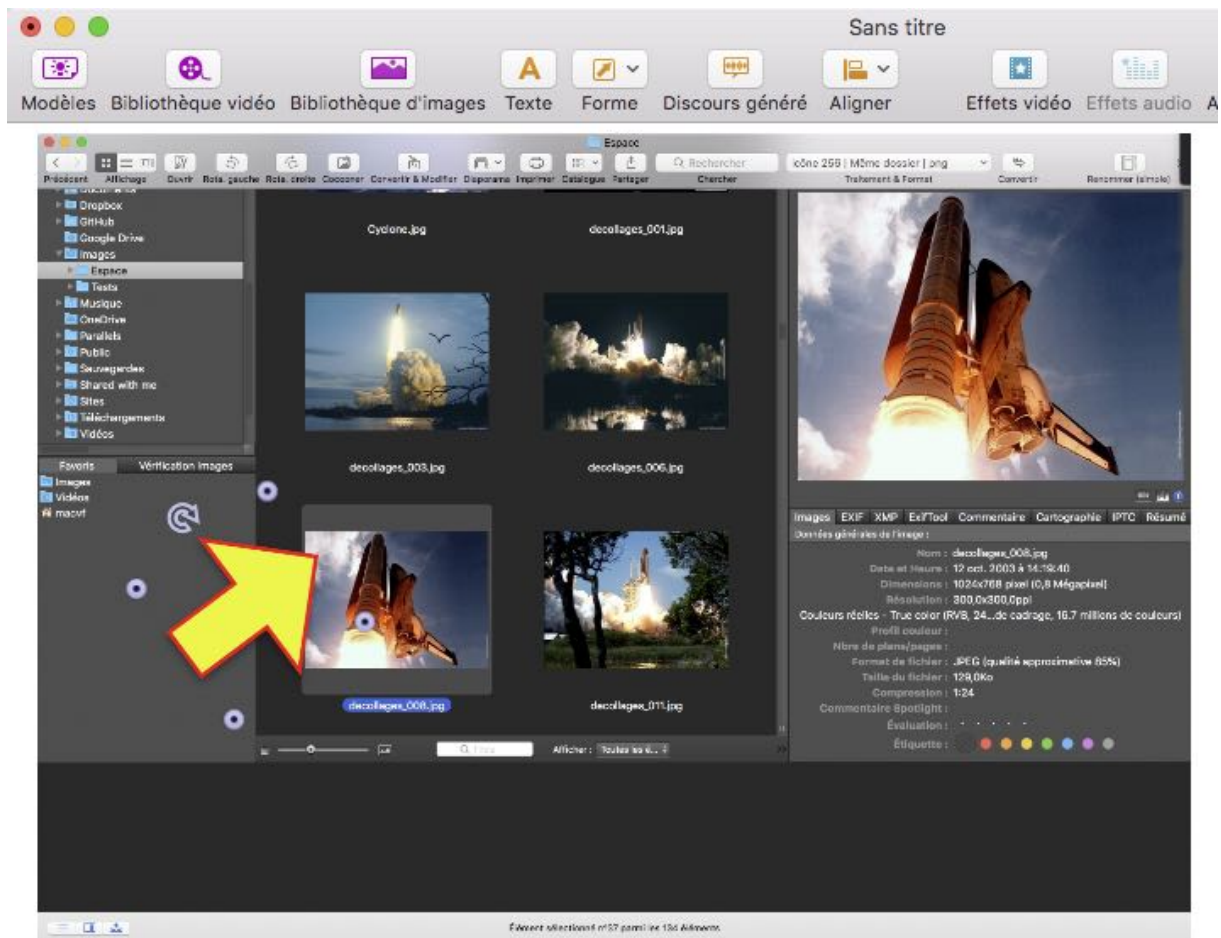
Sans titre

Modèles Bibliothèque vidéo Bibliothèque d'images Texte Forme Discours généré Aligner Effets vidéo Effets audio A

Espace

Précédent Affichage Ouvrir Rota. gauche Rota. droite Cocooner Convertir & Modifier Diaporama Imprimer Catalogue Partager Rechercher Chercher icône 256 | Même dossier | png Traitement & Format Convertir Renommer (simple)

Dropbox
GitHub
Google Drive
Images
Espace
Tests
Musique
OneDrive
Parallels
Public
Sauvegardes
Shared with me
Sites
Téléchargements
Vidéos

Favoris Vérification images
Images
Vidéos
macvf

Cyclone.jpg
decollages_001.jpg
decollages_003.jpg
decollages_006.jpg
decollages_008.jpg
decollages_011.jpg

Filtre Afficher : Toutes les é...

Images EXIF XMP ExifTool Commentaire Cartographie IPTC Résumé
Données générales de l'image :
Nom : decollages_008.jpg
Date et Heure : 12 oct. 2003 à 14:19:40
Dimensions : 1024x768 pixel (0,8 Mégapixel)
Résolution : 300,0x300,0ppi
Couleurs réelles - True color (RVB, 24...de codage, 16.7 millions de couleurs)
Profil couleur :
Nbre de plans/pages :
Format de fichier : JPEG (qualité approximative 85%)
Taille du fichier : 129,0Ko
Compression : 1:24
Commentaire Spotlight :
Évaluation :
Étiquette :

Élément sélectionné n°37 parmi les 134 éléments